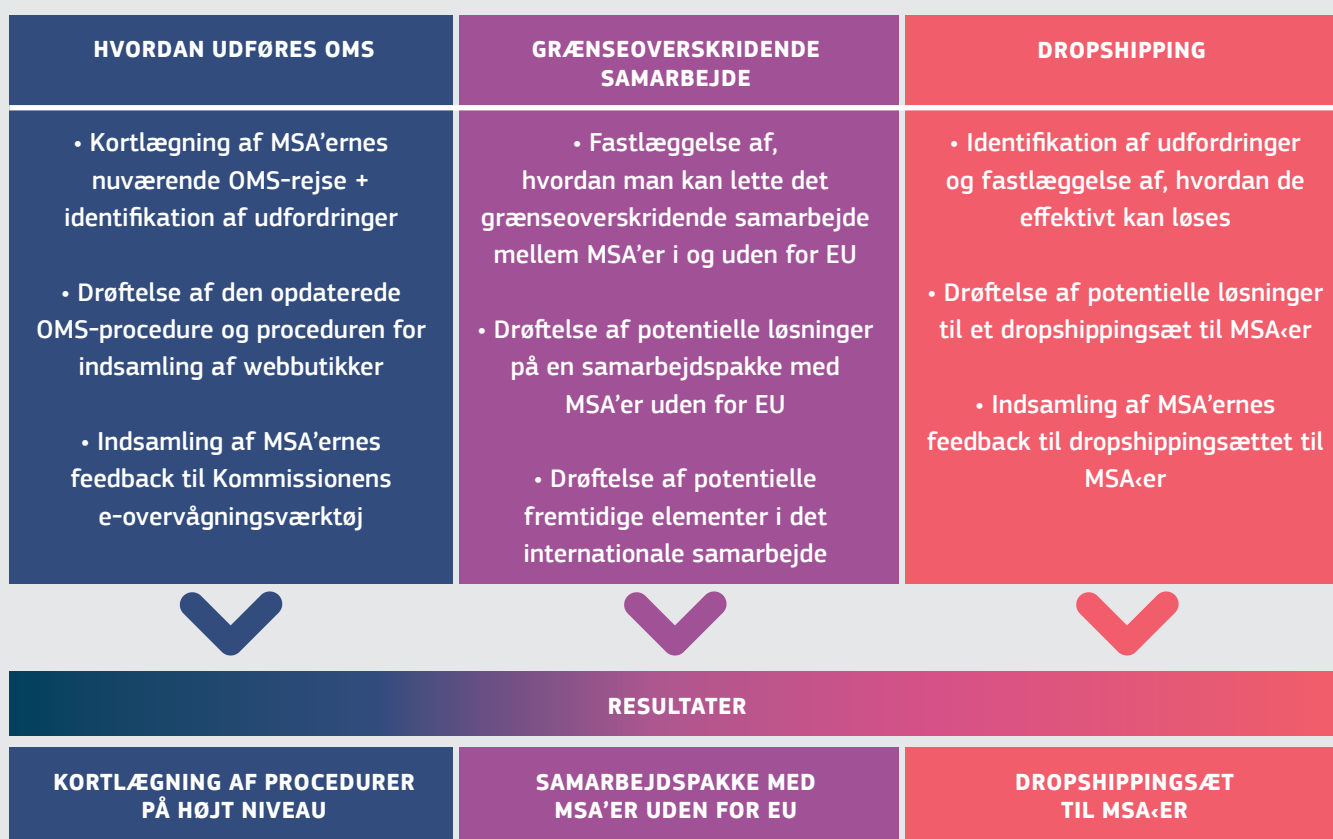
HVORDAN UDFØRES OMS

• Kortlægning af MSA'ernes nuværende OMS-rejse + identifikation af udfordringer

• Drøftelse af den opdaterede OMS-procedure og proceduren for indsamling af webbutikker

• Indsamling af MSA'ernes feedback til Kommissionens e-overvågningsværktøj

GRÆNSEOVERSKRIDENDE SAMARBEJDE

• Fastlæggelse af, hvordan man kan lette det grænseoverskridende samarbejde mellem MSA'er i og uden for EU

• Drøftelse af potentielle løsninger på en samarbejdspakke med MSA'er uden for EU

• Drøftelse af potentielle fremtidige elementer i det internationale samarbejde

DROPSHIPPING

• Identifikation af udfordringer og fastlæggelse af, hvordan de effektivt kan løses

• Drøftelse af potentielle løsninger til et dropshippingsæt til MSA‹er

• Indsamling af MSA'ernes feedback til dropshippingsættet til MSA‹er

RESULTATER

KORTLÆGNING AF PROCEDURER PÅ HØJT NIVEAU

SAMARBEJDSPAKKE MED MSA'ER UDEN FOR EU

DROPSHIPPINGSÆT TIL MSA‹ER